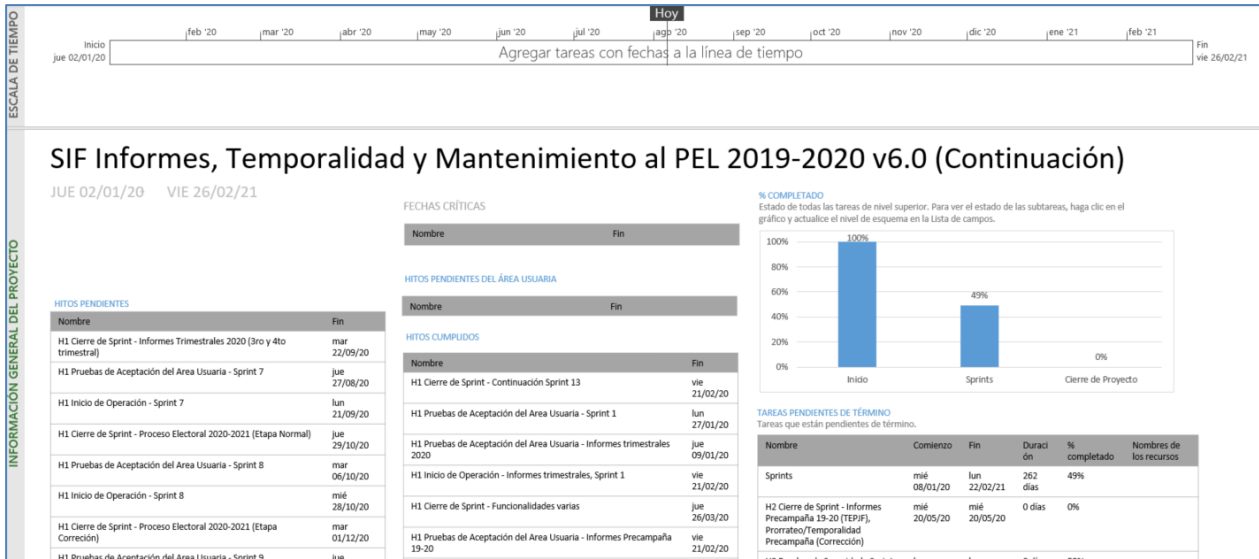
ESCALA DE TIEMPO

Hoy

feb '20 | mar '20 | abr '20 | may '20 | jun '20 | jul '20 | ago '20 | sep '20 | oct '20 | nov '20 | dic '20 | ene '21 | feb '21

Inicio
jue 02/01/20

Agregar tareas con fechas a la línea de tiempo

Fin
vie 26/02/21

INFORMACIÓN GENERAL DEL PROYECTO

SIF Informes, Temporalidad y Mantenimiento al PEL 2019-2020 v6.0 (Continuación)

JUE 02/01/20 VIE 26/02/21

HITOS PENDIENTES

| Nombre | Fin |
|---|---|
| H1 Cierre de Sprint - Informes Trimestrales 2020 (3ro y 4to trimestral) | mar 22/09/20 |
| H1 Pruebas de Aceptación del Area Usuaria - Sprint 7 | jue 27/08/20 |
| H1 Inicio de Operación - Sprint 7 | lun 21/09/20 |
| H1 Cierre de Sprint - Proceso Electoral 2020-2021 (Etapa Normal) | jue 29/10/20 |
| H1 Pruebas de Aceptación del Area Usuaria - Sprint 8 | mar 06/10/20 |
| H1 Inicio de Operación - Sprint 8 | mié 28/10/20 |
| H1 Cierre de Sprint - Proceso Electoral 2020-2021 (Etapa Correción) | mar 01/12/20 |
| H1 Pruebas de Aceptación del Area Usuaria - Sprint 9 | jue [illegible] |

FECHAS CRÍTICAS

| Nombre | Fin |
|---|---|

HITOS PENDIENTES DEL ÁREA USUARIA

| Nombre | Fin |
|---|---|

HITOS CUMPLIDOS

| Nombre | Fin |
|---|---|
| H1 Cierre de Sprint - Continuación Sprint 13 | vie 21/02/20 |
| H1 Pruebas de Aceptación del Area Usuaria - Sprint 1 | lun 27/01/20 |
| H1 Pruebas de Aceptación del Area Usuaria - Informes trimestrales 2020 | jue 09/01/20 |
| H1 Inicio de Operación - Informes trimestrales, Sprint 1 | vie 21/02/20 |
| H1 Cierre de Sprint - Funcionalidades varias | jue 26/03/20 |
| H1 Pruebas de Aceptación del Area Usuaria - Informes Precampaña 19-20 | vie 21/02/20 |

% COMPLETADO
Estado de todas las tareas de nivel superior. Para ver el estado de las subtareas, haga clic en el gráfico y actualice el nivel de esquema en la Lista de campos.

100% 80% 60% 40% 20% 0%
100% 49% 0%
Inicio Sprints Cierre de Proyecto

TAREAS PENDIENTES DE TÉRMINO
Tareas que están pendientes de término.

| Nombre | Comienzo | Fin | Duración | % completado | Nombres de los recursos |
|---|---|---|---|---|---|
| Sprints | mié 08/01/20 | lun 22/02/21 | 262 días | 49% | |
| H2 Cierre de Sprint - Informes Precampaña 19-20 (TEPJF), Prorrateo/Temporalidad Precampaña (Corrección) | mié 20/05/20 | mié 20/05/20 | 0 días | 0% | |